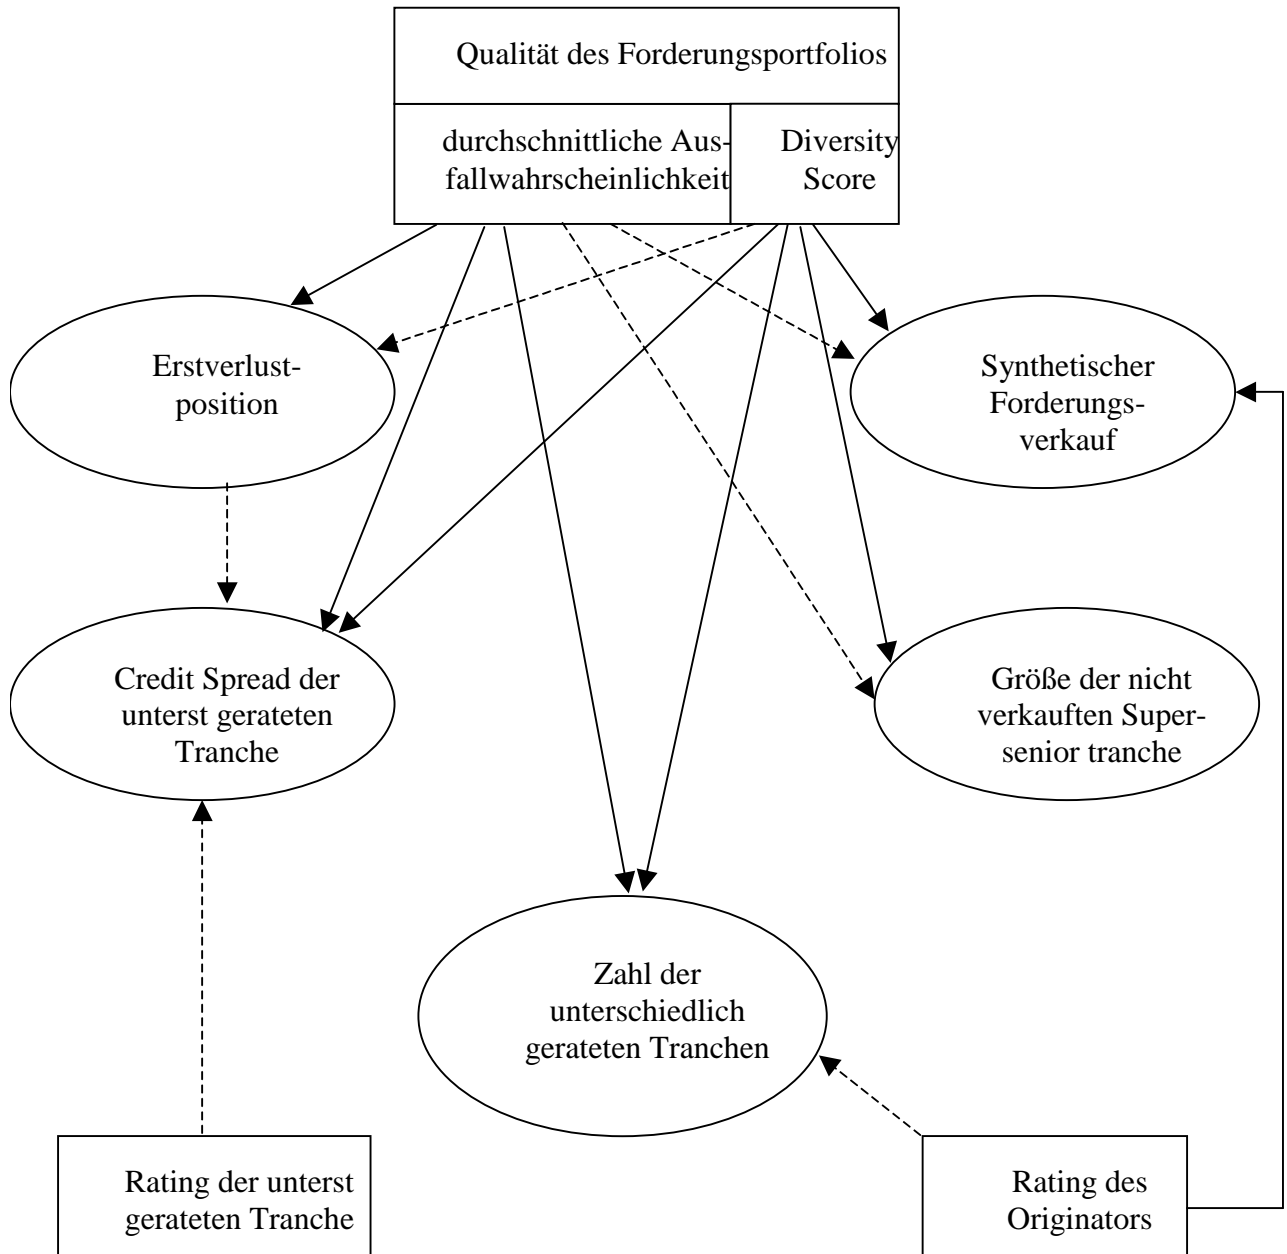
Qualität des Forderungsportfolios

durchschnittliche Ausfallwahrscheinlichkeit

Diversity Score

Erstverlustposition

Synthetischer Forderungsverkauf

Credit Spread der unterst gerateten Tranche

Größe der nicht verkauften Supersenior tranche

Zahl der unterschiedlich gerateten Tranchen

Rating der unterst gerateten Tranche

Rating des Originators